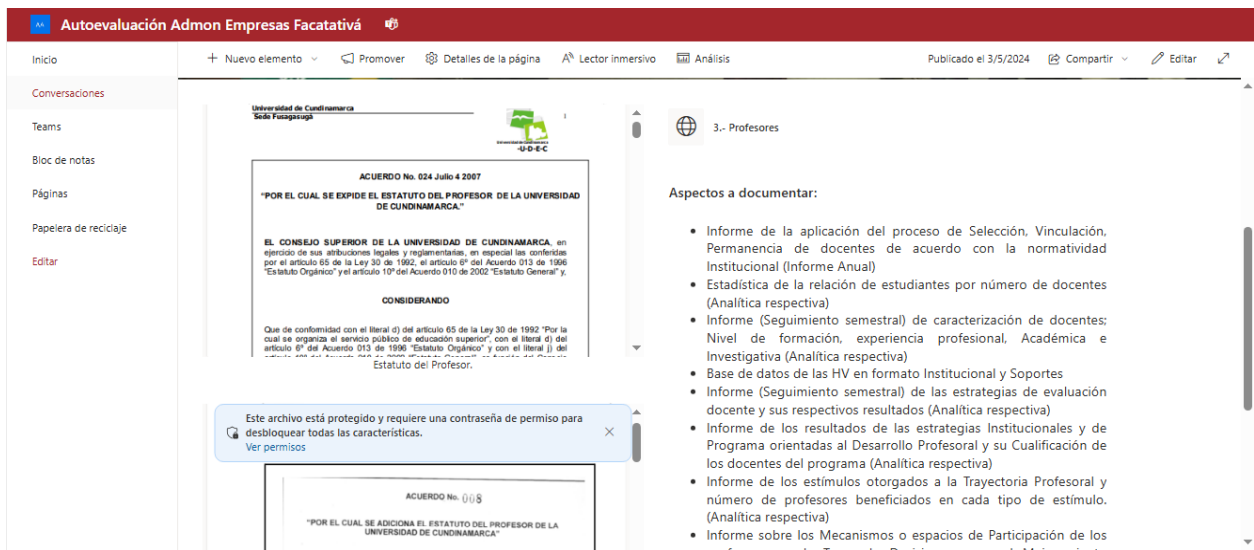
Autoevaluación Admon Empresas Facatativá

Inicio
Conversaciones
Teams
Bloc de notas
Páginas
Papelera de reciclaje
Editar

+ Nuevo elemento
Promover
Detalles de la página
Lector inmersivo
Análisis
Publicado el 3/5/2024
Compartir
Editar

Universidad de Cundinamarca
Sede Fusagasugá

Universidad de Cundinamarca
-U-D-E-C

ACUERDO No. 024 Julio 4 2007

"POR EL CUAL SE EXPIDE EL ESTATUTO DEL PROFESOR DE LA UNIVERSIDAD DE CUNDINAMARCA."

EL CONSEJO SUPERIOR DE LA UNIVERSIDAD DE CUNDINAMARCA, en ejercicio de sus atribuciones legales y reglamentarias, en especial las conferidas por el artículo 65 de la Ley 30 de 1992, el artículo 6º del Acuerdo 013 de 1996 "Estatuto Orgánico" y el artículo 10º del Acuerdo 010 de 2002 "Estatuto General" y,

CONSIDERANDO

Que de conformidad con el literal d) del artículo 65 de la Ley 30 de 1992 "Por la cual se organiza el servicio público de educación superior", con el literal d) del artículo 6º del Acuerdo 013 de 1996 "Estatuto Orgánico" y con el literal j) del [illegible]

Estatuto del Profesor.

Este archivo está protegido y requiere una contraseña de permiso para desbloquear todas las características.
Ver permisos

ACUERDO No. 008

"POR EL CUAL SE ADICIONA EL ESTATUTO DEL PROFESOR DE LA UNIVERSIDAD DE CUNDINAMARCA"

3.- Profesores

Aspectos a documentar:

• Informe de la aplicación del proceso de Selección, Vinculación, Permanencia de docentes de acuerdo con la normatividad Institucional (Informe Anual)
• Estadística de la relación de estudiantes por número de docentes (Analítica respectiva)
• Informe (Seguimiento semestral) de caracterización de docentes; Nivel de formación, experiencia profesional, Académica e Investigativa (Analítica respectiva)
• Base de datos de las HV en formato Institucional y Soportes
• Informe (Seguimiento semestral) de las estrategias de evaluación docente y sus respectivos resultados (Analítica respectiva)
• Informe de los resultados de las estrategias Institucionales y de Programa orientadas al Desarrollo Profesoral y su Cualificación de los docentes del programa (Analítica respectiva)
• Informe de los estímulos otorgados a la Trayectoria Profesoral y número de profesores beneficiados en cada tipo de estímulo. (Analítica respectiva)
• Informe sobre los Mecanismos o espacios de Participación de los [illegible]